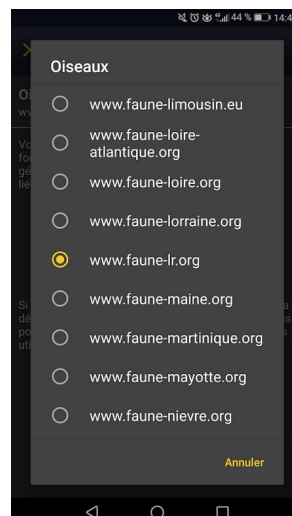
44 % 14:4

Oiseaux

www.faune-limousin.eu

www.faune-loire-atlantique.org

www.faune-loire.org

www.faune-lorraine.org

www.faune-lr.org

www.faune-maine.org

www.faune-martinique.org

www.faune-mayotte.org

www.faune-nievre.org

Annuler